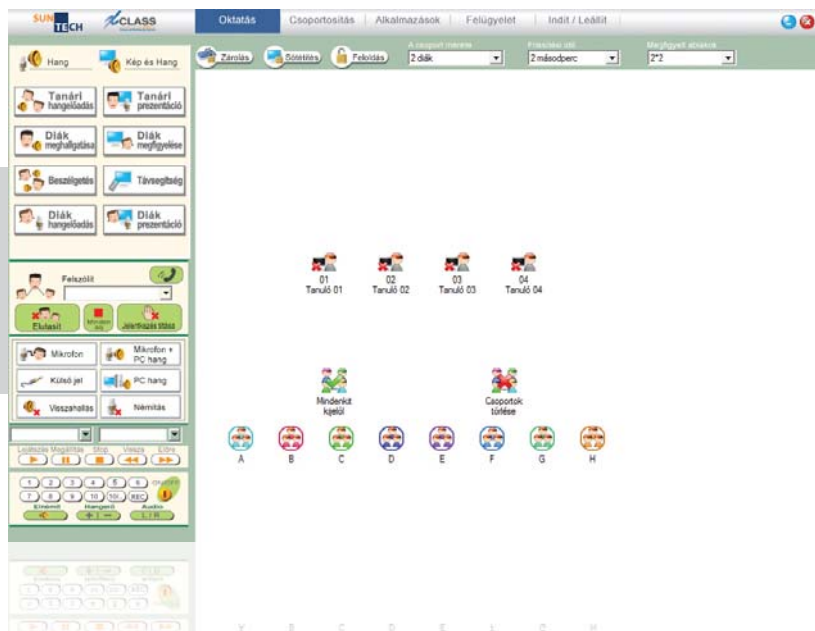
SUN TECH CLASS

Oktatás | Csoportosítás | Alkalmazások | Felügyelet | Indít / Leállít

Hang | Kép és Hang

Tanári hangelőadás | Tanári prezentáció

Diák meghallgatása | Diák megfigyelése

Beszélgetés | Távsegítség

Diák hangelőadás | Diák prezentáció

Felszólít

Elutasít | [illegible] | Jelentkezés törlése

Mikrofon | Mikrofon + PC hang

Külső jel | PC hang

Visszahallás | Némítás

Lejátszás Megállítás Stop Vissza Előre

1 2 3 4 5 6 7 8 9 10 10+ REC

Elnémít Hangerő Audio

Zárolás | Sötétítés | Feloldás

A csoport mérete: 2 diák

Frissítési idő: 2 másodperc

Megfigyelt ablakok: 2*2

01 Tanuló 01

02 Tanuló 02

03 Tanuló 03

04 Tanuló 04

Mindenkit kijelöl

Csoportok törlése

A B C D E F G H